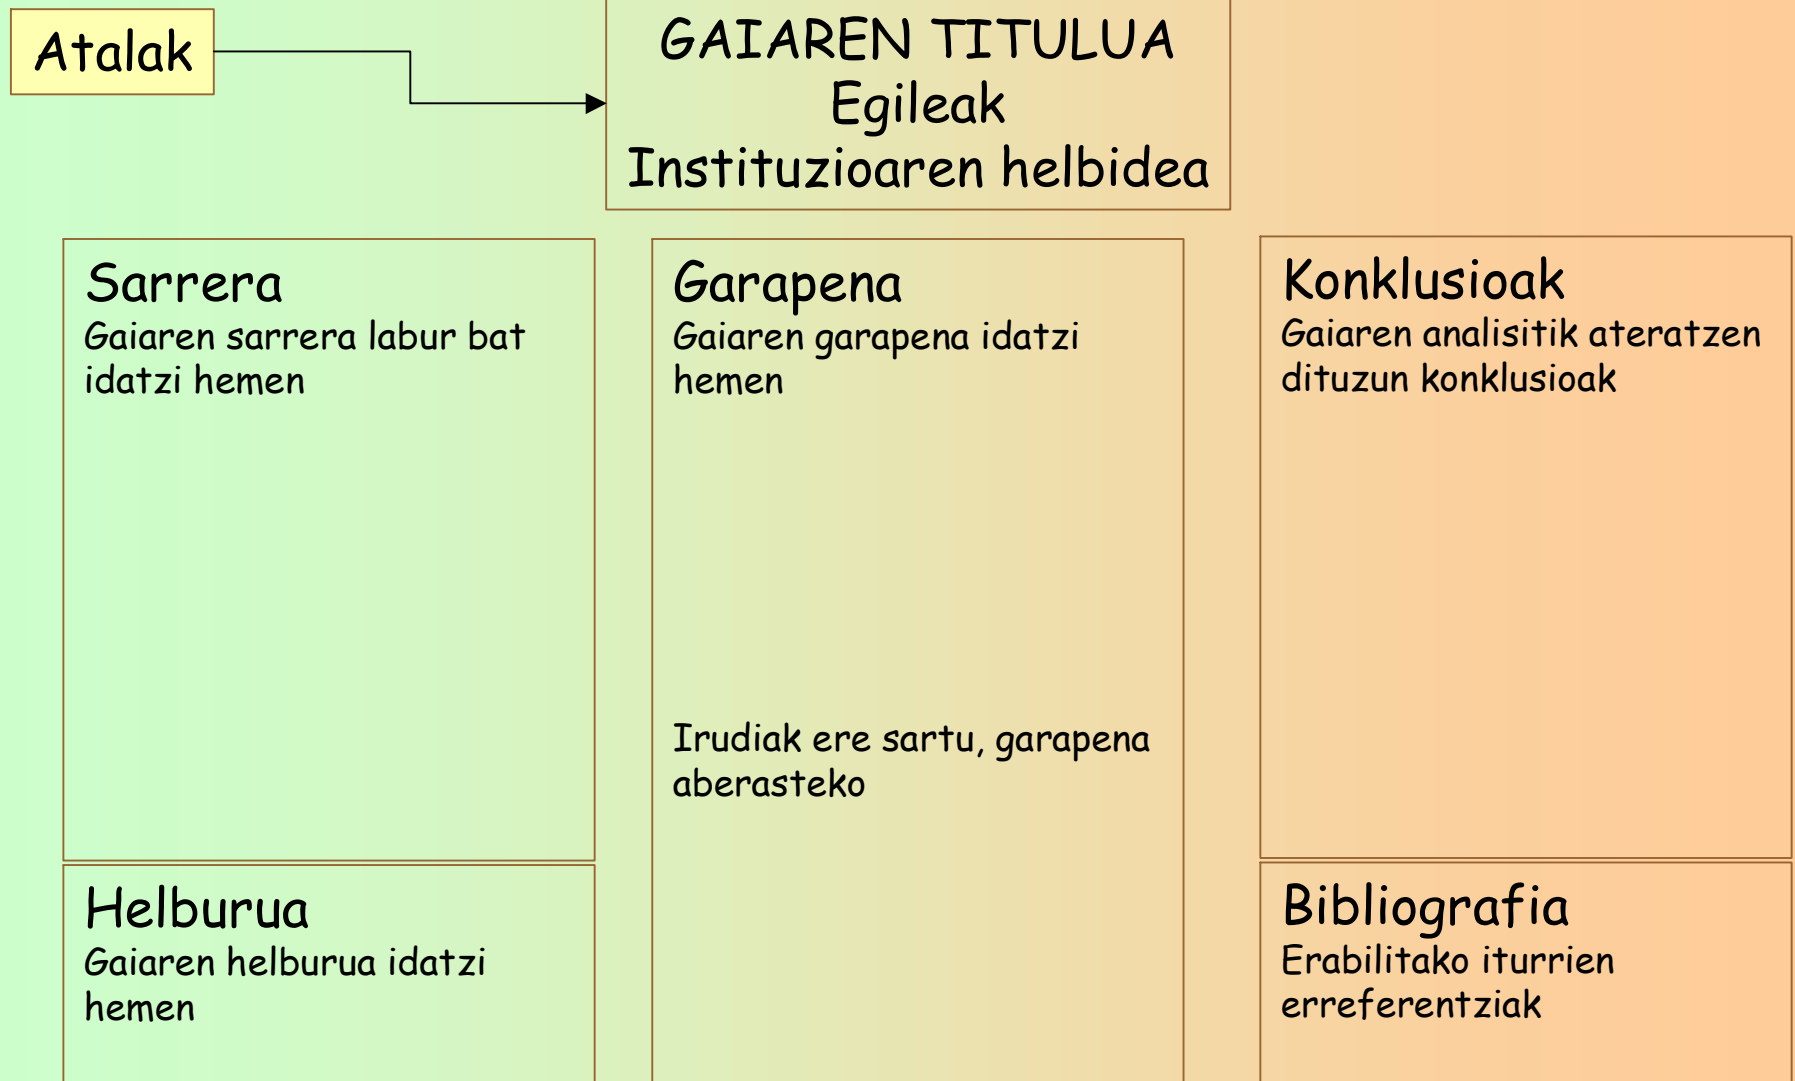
Atalak

GAIAREN TITULUA
Egileak
Instituzioaren helbidea

Sarrera
Gaiaren sarrera labur bat idatzi hemen

Helburua
Gaiaren helburua idatzi hemen

Garapena
Gaiaren garapena idatzi hemen

Irudiak ere sartu, garapena aberasteko

Konklusioak
Gaiaren analisitik ateratzen dituzun konklusioak

Bibliografia
Erabilitako iturrien erreferentziak